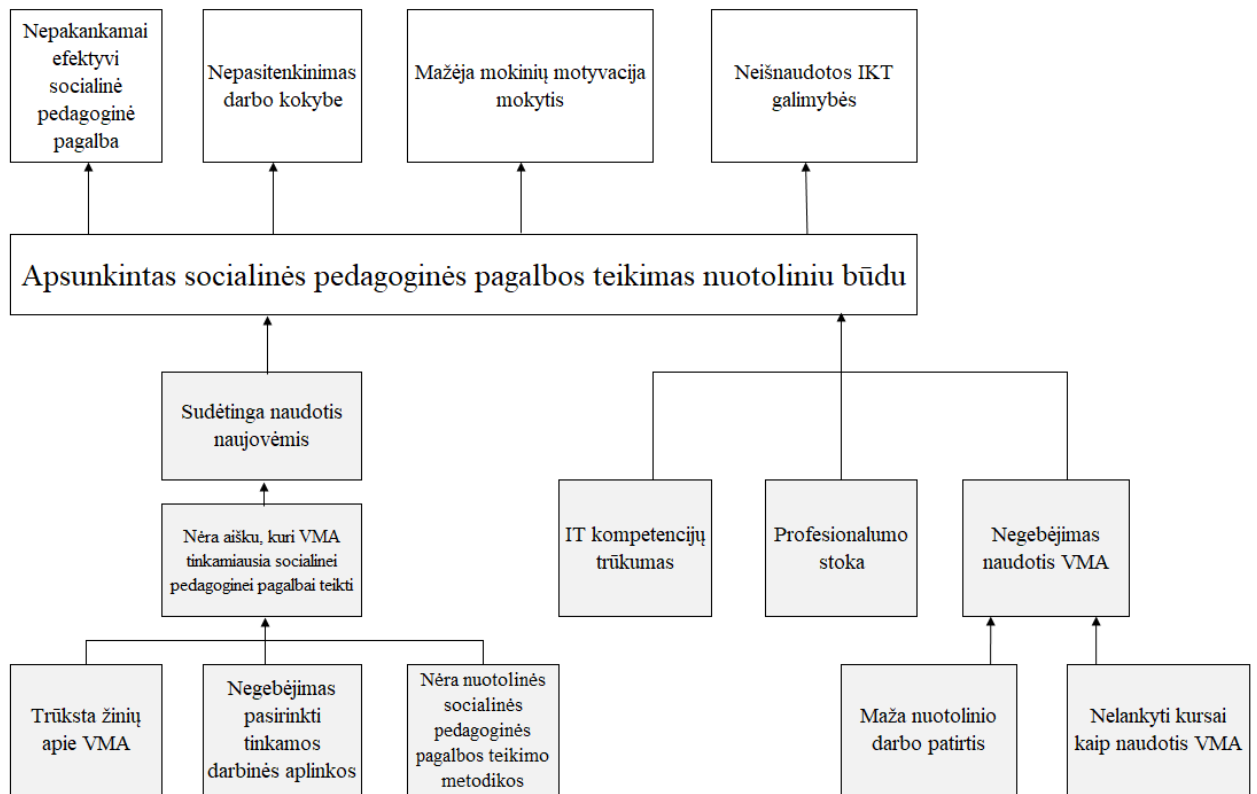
Nepakankamai efektyvi socialinė pedagoginė pagalba

Nepasitenkinimas darbo kokybe

Mažėja mokinių motyvacija mokytis

Neišnaudotos IKT galimybės

Apsunkintas socialinės pedagoginės pagalbos teikimas nuotoliniu būdu

Sudėtinga naudotis naujovėmis

Nėra aišku, kuri VMA tinkamiausia socialinei pedagoginei pagalbai teikti

Trūksta žinių apie VMA

Negebėjimas pasirinkti tinkamos darbinės aplinkos

Nėra nuotolinės socialinės pedagoginės pagalbos teikimo metodikos

IT kompetencijų trūkumas

Profesionalumo stoka

Negebėjimas naudotis VMA

Maža nuotolinio darbo patirtis

Nelankyti kursai kaip naudotis VMA